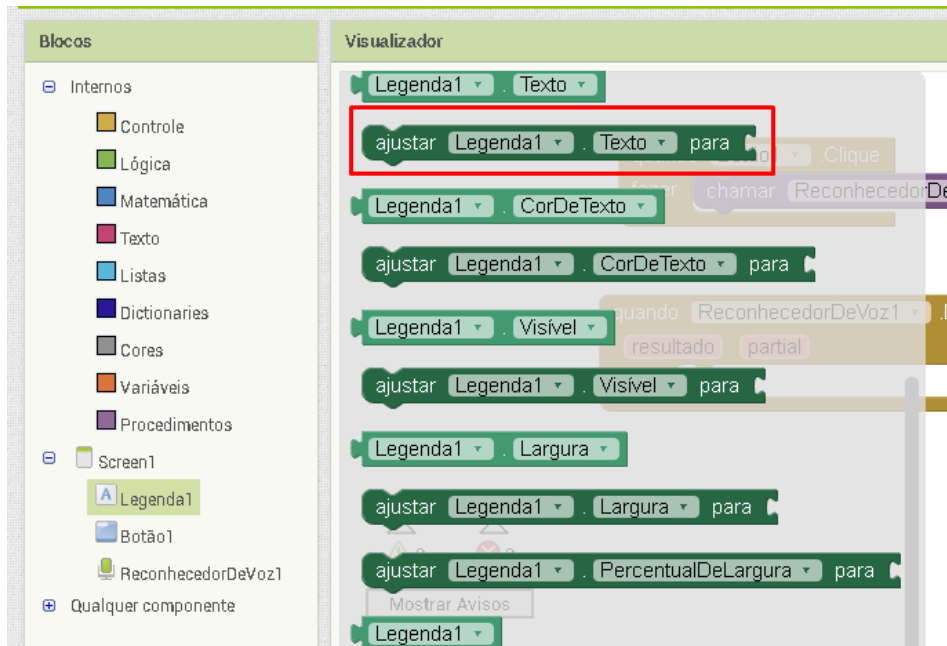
Blocos

Internos
Controle
Lógica
Matemática
Texto
Listas
Dictionaries
Cores
Variáveis
Procedimentos
Screen1
Legenda1
Botão1
ReconhecedorDeVoz1
Qualquer componente

Visualizador

Legenda1 . Texto
ajustar Legenda1 . Texto para
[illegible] .Clique
fazer chamar ReconhecedorDe
Legenda1 . CorDeTexto
ajustar Legenda1 . CorDeTexto para
quando ReconhecedorDeVoz1 .
resultado partial
Legenda1 . Visível
ajustar Legenda1 . Visível para
Legenda1 . Largura
ajustar Legenda1 . Largura para
ajustar Legenda1 . PercentualDeLargura para
Mostrar Avisos
Legenda1